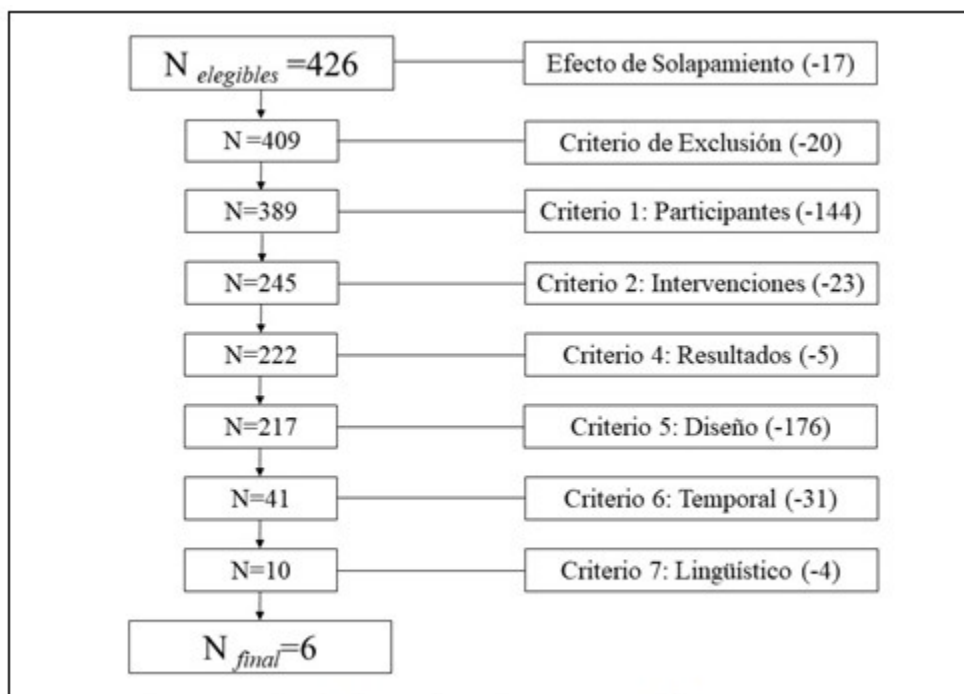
$N_{elegibles}=426$

Efecto de Solapamiento (-17)

N=409

Criterio de Exclusión (-20)

N=389

Criterio 1: Participantes (-144)

N=245

Criterio 2: Intervenciones (-23)

N=222

Criterio 4: Resultados (-5)

N=217

Criterio 5: Diseño (-176)

N=41

Criterio 6: Temporal (-31)

N=10

Criterio 7: Lingüístico (-4)

$N_{final}=6$